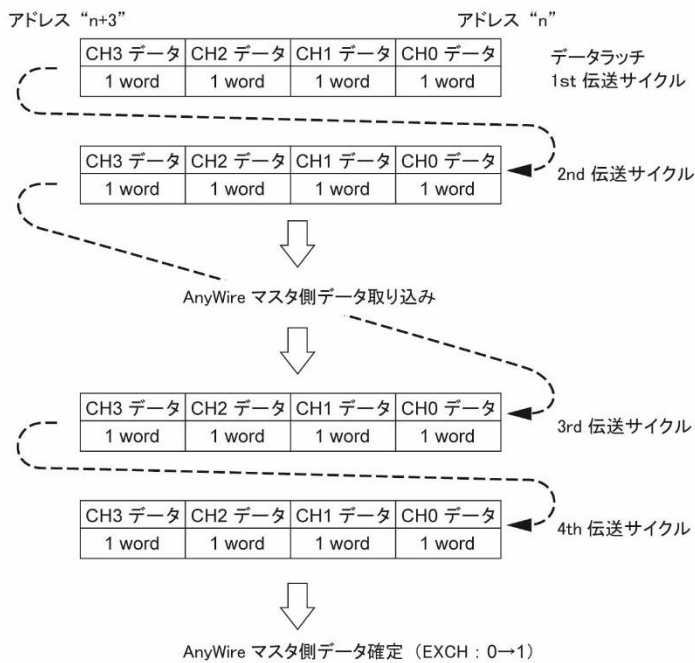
アドレス “n+3”

アドレス “n”

| CH3 データ | CH2 データ | CH1 データ | CH0 データ |
|---|---|---|---|
| 1 word | 1 word | 1 word | 1 word |

データラッチ
1st 伝送サイクル

| CH3 データ | CH2 データ | CH1 データ | CH0 データ |
|---|---|---|---|
| 1 word | 1 word | 1 word | 1 word |

2nd 伝送サイクル

AnyWire マスタ側データ取り込み

| CH3 データ | CH2 データ | CH1 データ | CH0 データ |
|---|---|---|---|
| 1 word | 1 word | 1 word | 1 word |

3rd 伝送サイクル

| CH3 データ | CH2 データ | CH1 データ | CH0 データ |
|---|---|---|---|
| 1 word | 1 word | 1 word | 1 word |

4th 伝送サイクル

AnyWire マスタ側データ確定（EXCH : 0→1）